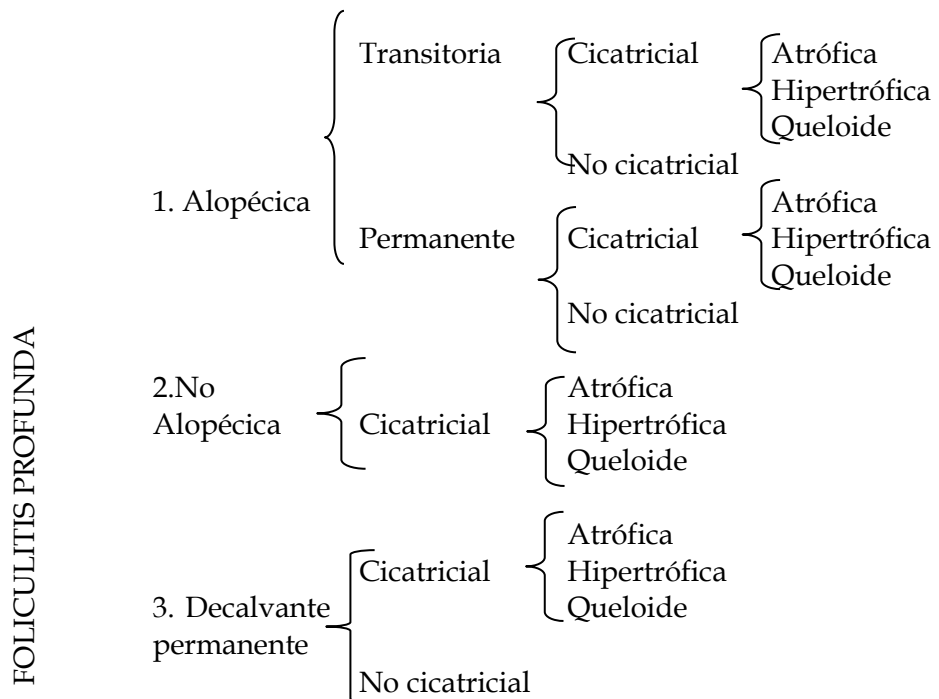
FOLICULITIS PROFUNDA

1. Alopécica

Transitoria

Cicatricial

Atrófica
Hipertrófica
Queloide

No cicatricial

Permanente

Cicatricial

Atrófica
Hipertrófica
Queloide

No cicatricial

2.No Alopécica

Cicatricial

Atrófica
Hipertrófica
Queloide

3. Decalvante permanente

Cicatricial

Atrófica
Hipertrófica
Queloide

No cicatricial